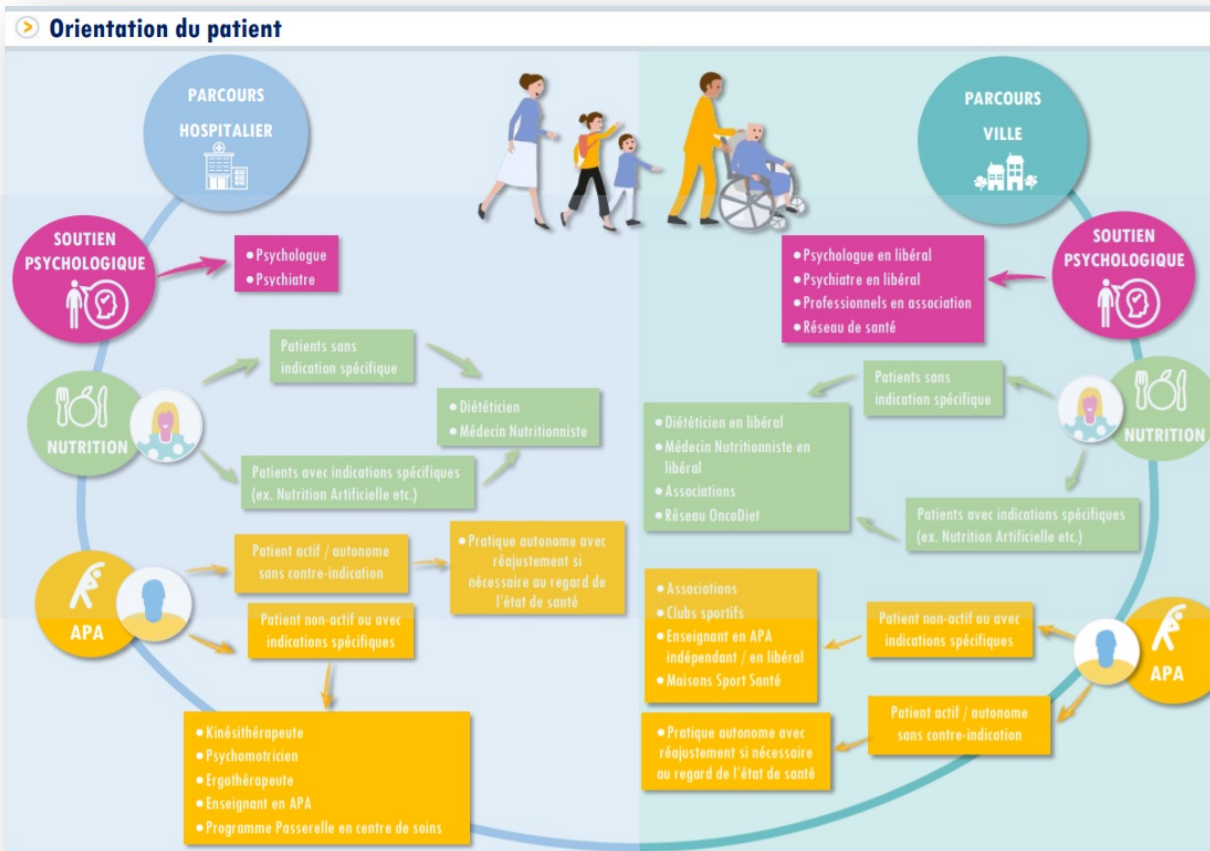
Orientation du patient

PARCOURS HOSPITALIER

SOUTIEN PSYCHOLOGIQUE

• Psychologue
• Psychiatre

NUTRITION

Patients sans indication spécifique

• Diététicien
• Médecin Nutritionniste

Patients avec indications spécifiques (ex. Nutrition Artificielle etc.)

APA

Patient actif / autonome sans contre-indication

• Pratique autonome avec réajustement si nécessaire au regard de l'état de santé

Patient non-actif ou avec indications spécifiques

• Kinésithérapeute
• Psychomotricien
• Ergothérapeute
• Enseignant en APA
• Programme Passerelle en centre de soins

PARCOURS VILLE

SOUTIEN PSYCHOLOGIQUE

• Psychologue en libéral
• Psychiatre en libéral
• Professionnels en association
• Réseau de santé

NUTRITION

Patients sans indication spécifique

• Diététicien en libéral
• Médecin Nutritionniste en libéral
• Associations
• Réseau OncoDiet

Patients avec indications spécifiques (ex. Nutrition Artificielle etc.)

APA

• Associations
• Clubs sportifs
• Enseignant en APA indépendant / en libéral
• Maisons Sport Santé

Patient non-actif ou avec indications spécifiques

Patient actif / autonome sans contre-indication

• Pratique autonome avec réajustement si nécessaire au regard de l'état de santé